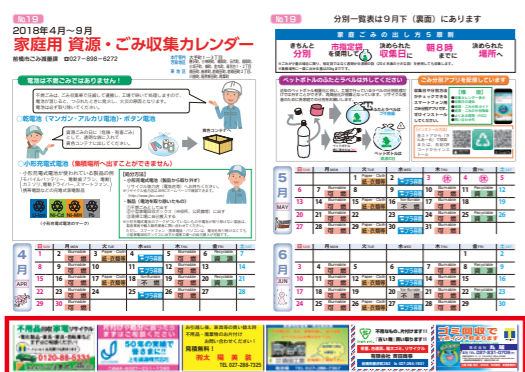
№19

2018年4月～9月

家庭用 資源・ごみ収集カレンダー

那須塩原市ごみ減量課 ☎027-898-6272

電池は不燃ごみではありません!

乾電池（マンガン・アルカリ電池）・ボタン電池

小形充電式電池（集積場所へ出すことができません）

№19

分別一覧表は9月下（裏面）にあります

家庭ごみの出し方5原則

きちんと分別

市指定袋を使用して

決められた収集日に

朝8時までに

決められた場所へ

ペットボトルのふたとラベルは外してください

ごみ分別アプリを配信しています

4月

5月

6月

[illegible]

不用品の回収

0120-88-5331

50年の実績で全力でお手伝い

有限会社

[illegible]

TEL 027-288-7325

ゴミ回収

TEL 027-831-0799